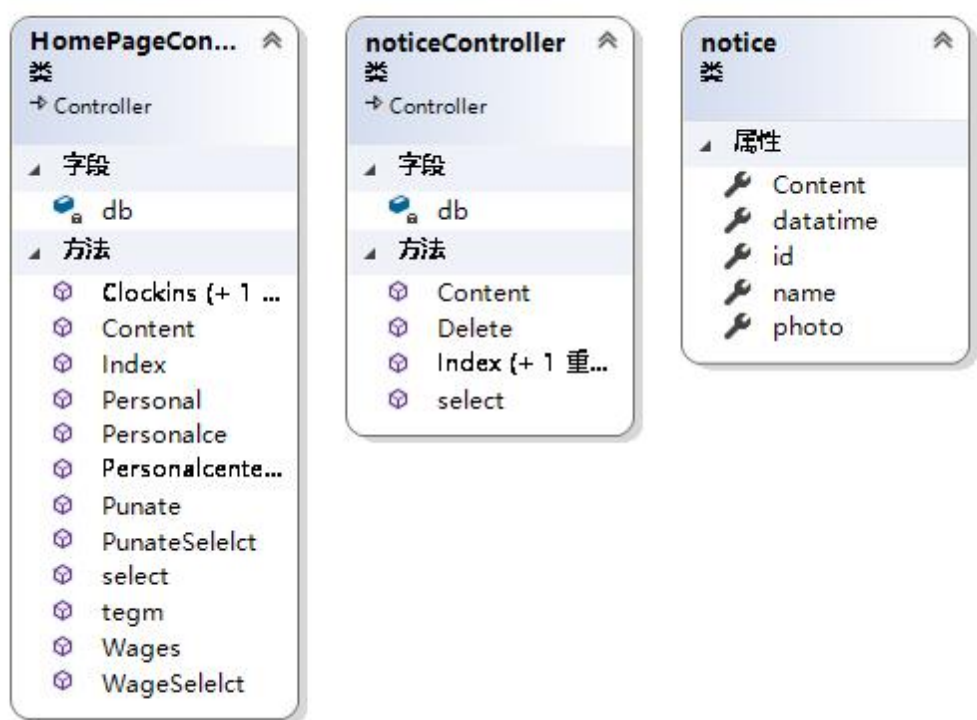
HomePageCon...
类
→ Controller

字段
db
方法
Clockins (+ 1 ...
Content
Index
Personal
Personalce
Personalcente...
Punate
PunateSelelct
select
tegm
Wages
WageSelelct

noticeController
类
→ Controller

字段
db
方法
Content
Delete
Index (+ 1 重...
select

notice
类

属性
Content
datatime
id
name
photo